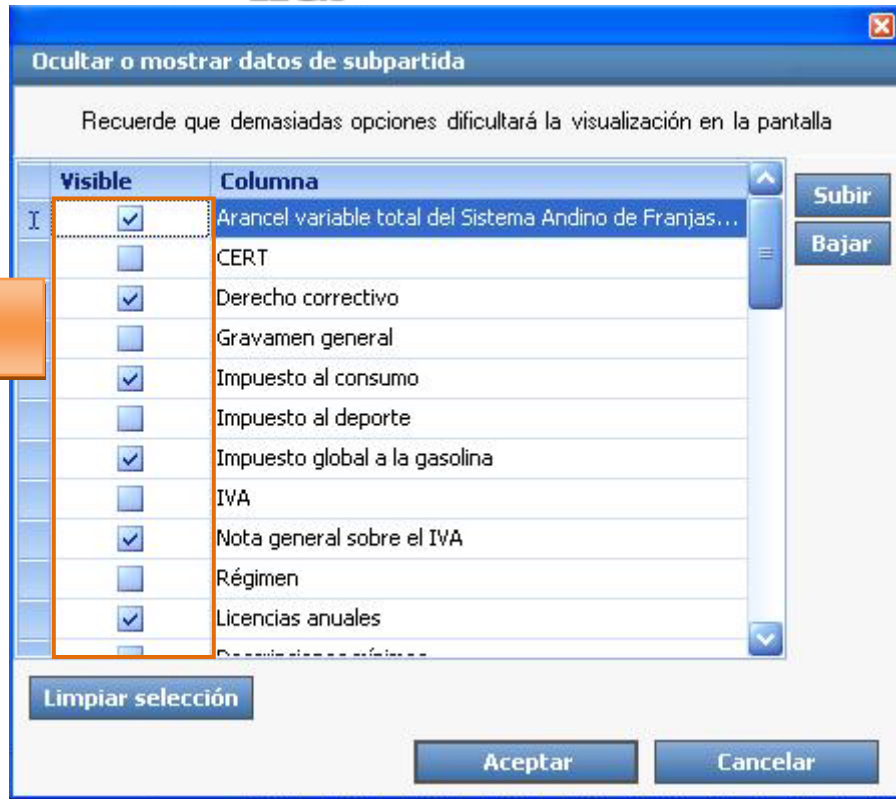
Ocultar o mostrar datos de subpartida

Recuerde que demasiadas opciones dificultará la visualización en la pantalla

| Visible | Columna |
|---|---|
| ☑ | Arancel variable total del Sistema Andino de Franjas... |
| ☐ | CERT |
| ☑ | Derecho correctivo |
| ☐ | Gravamen general |
| ☑ | Impuesto al consumo |
| ☐ | Impuesto al deporte |
| ☑ | Impuesto global a la gasolina |
| ☐ | IVA |
| ☑ | Nota general sobre el IVA |
| ☐ | Régimen |
| ☑ | Licencias anuales |
| ☐ | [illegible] |

Subir

Bajar

Limpiar selección

Aceptar

Cancelar